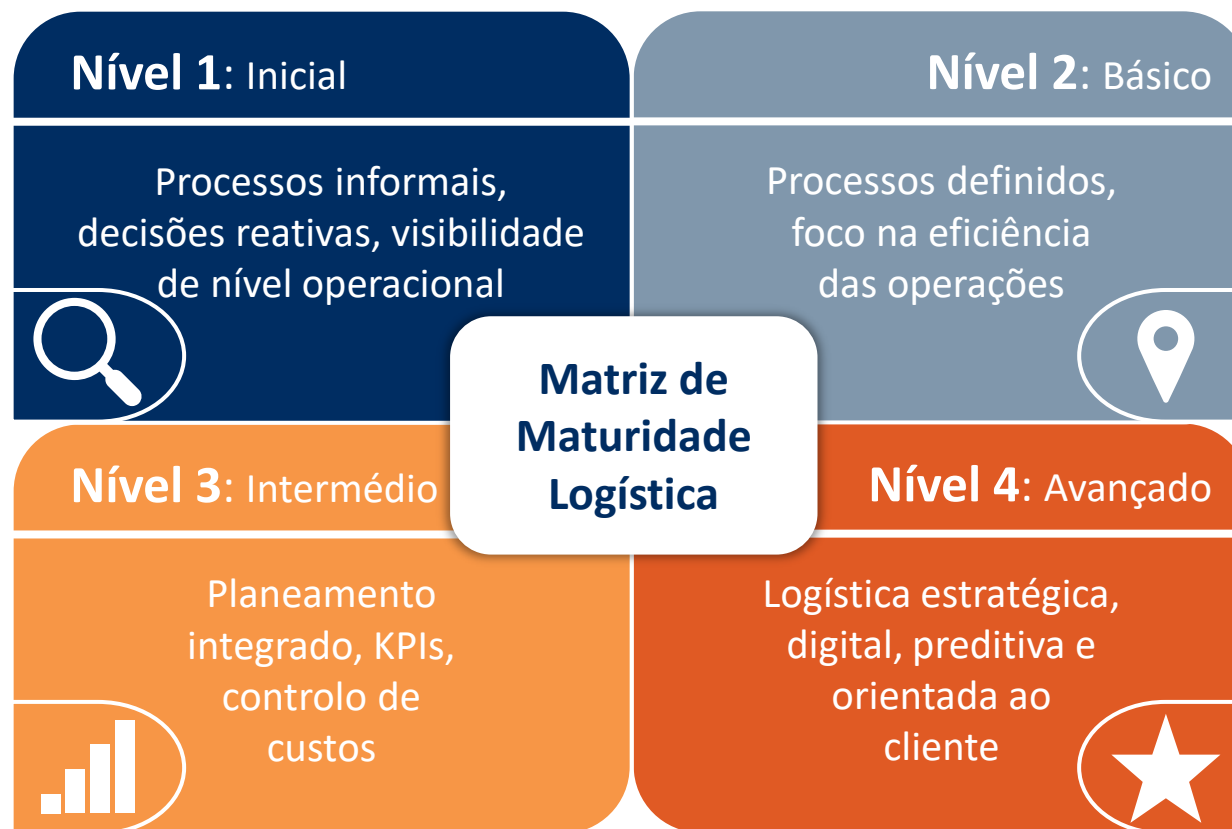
Nível 1: Inicial

Processos informais, decisões reativas, visibilidade de nível operacional

Nível 2: Básico

Processos definidos, foco na eficiência das operações

Matriz de Maturidade Logística

Nível 3: Intermédio

Planeamento integrado, KPIs, controlo de custos

Nível 4: Avançado

Logística estratégica, digital, preditiva e orientada ao cliente